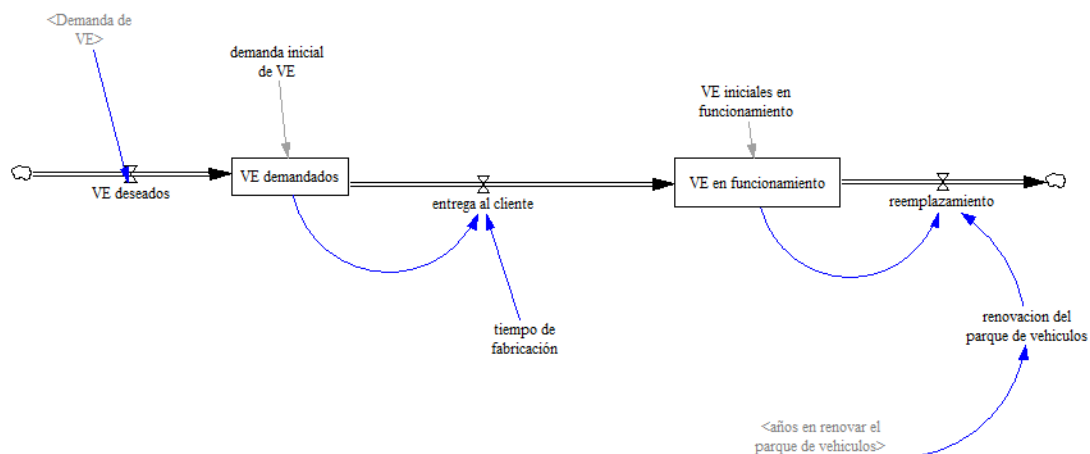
<Demanda de VE>

demanda inicial de VE

VE deseados

VE demandados

entrega al cliente

tiempo de fabricación

VE iniciales en funcionamiento

VE en funcionamiento

reemplazamiento

renovacion del parque de vehiculos

<años en renovar el parque de vehiculos>